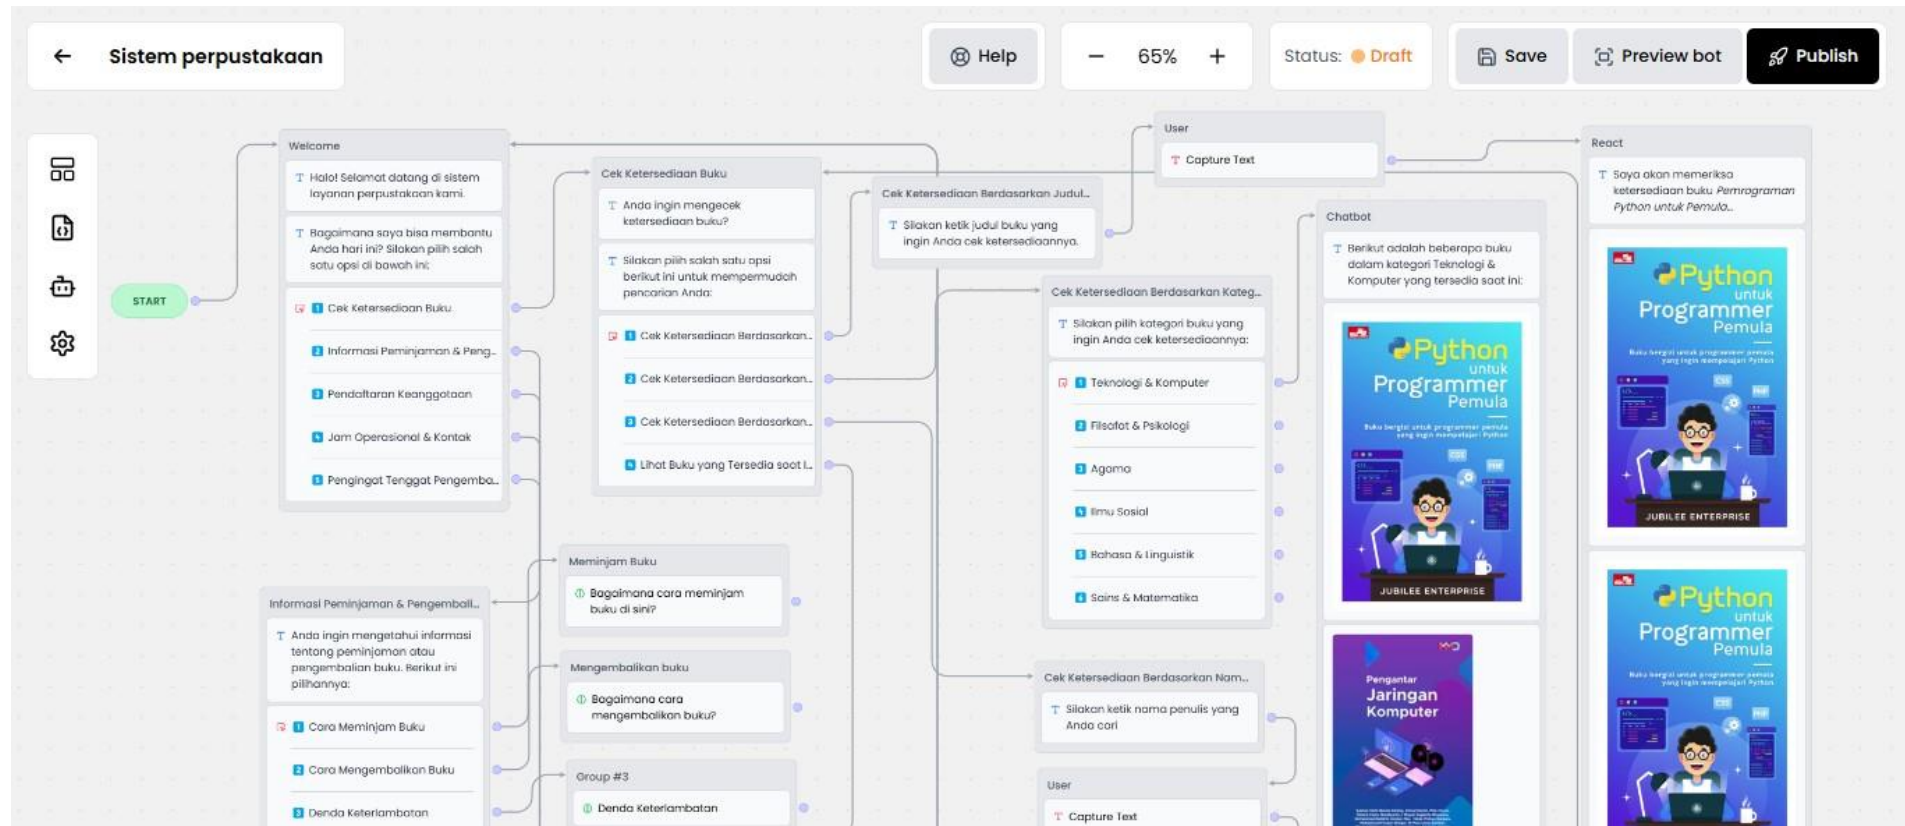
Sistem perpustakaan

Help

65%

Status: Draft

Save

Preview bot

Publish

START

Welcome

Halo! Selamat datang di sistem layanan perpustakaan kami.

Bagaimana saya bisa membantu Anda hari ini? Silakan pilih salah satu opsi di bawah ini:

Cek Ketersediaan Buku

Informasi Peminjaman & Peng...

Pendaftaran Keanggotaan

Jam Operasional & Kontak

Pengingat Tenggat Pengemba...

Cek Ketersediaan Buku

Anda ingin mengecek ketersediaan buku?

Silakan pilih salah satu opsi berikut ini untuk mempermudah pencarian Anda:

Cek Ketersediaan Berdasarkan...

Cek Ketersediaan Berdasarkan...

Cek Ketersediaan Berdasarkan...

Lihat Buku yang Tersedia saat I...

Cek Ketersediaan Berdasarkan Judul...

Silakan ketik judul buku yang ingin Anda cek ketersediaannya.

User

Capture Text

React

Saya akan memeriksa ketersediaan buku Pemrograman Python untuk Pemula...

Chatbot

Berikut adalah beberapa buku dalam kategori Teknologi & Komputer yang tersedia saat ini:

Cek Ketersediaan Berdasarkan Kateg...

Silakan pilih kategori buku yang ingin Anda cek ketersediaannya:

Teknologi & Komputer

Filsafat & Psikologi

Agama

Ilmu Sosial

Bahasa & Linguistik

Sains & Matematika

Python untuk Programmer Pemula

JUBILEE ENTERPRISE

Pengantar Jaringan Komputer

Meminjam Buku

Bagaimana cara meminjam buku di sini?

Mengembalikan buku

Bagaimana cara mengembalikan buku?

Group #3

Denda Keterlambatan

Informasi Peminjaman & Pengembali...

Anda ingin mengetahui informasi tentang peminjaman atau pengembalian buku. Berikut ini pilihannya:

Cara Meminjam Buku

Cara Mengembalikan Buku

Denda Keterlambatan

Cek Ketersediaan Berdasarkan Nam...

Silakan ketik nama penulis yang Anda cari

User

Capture Text